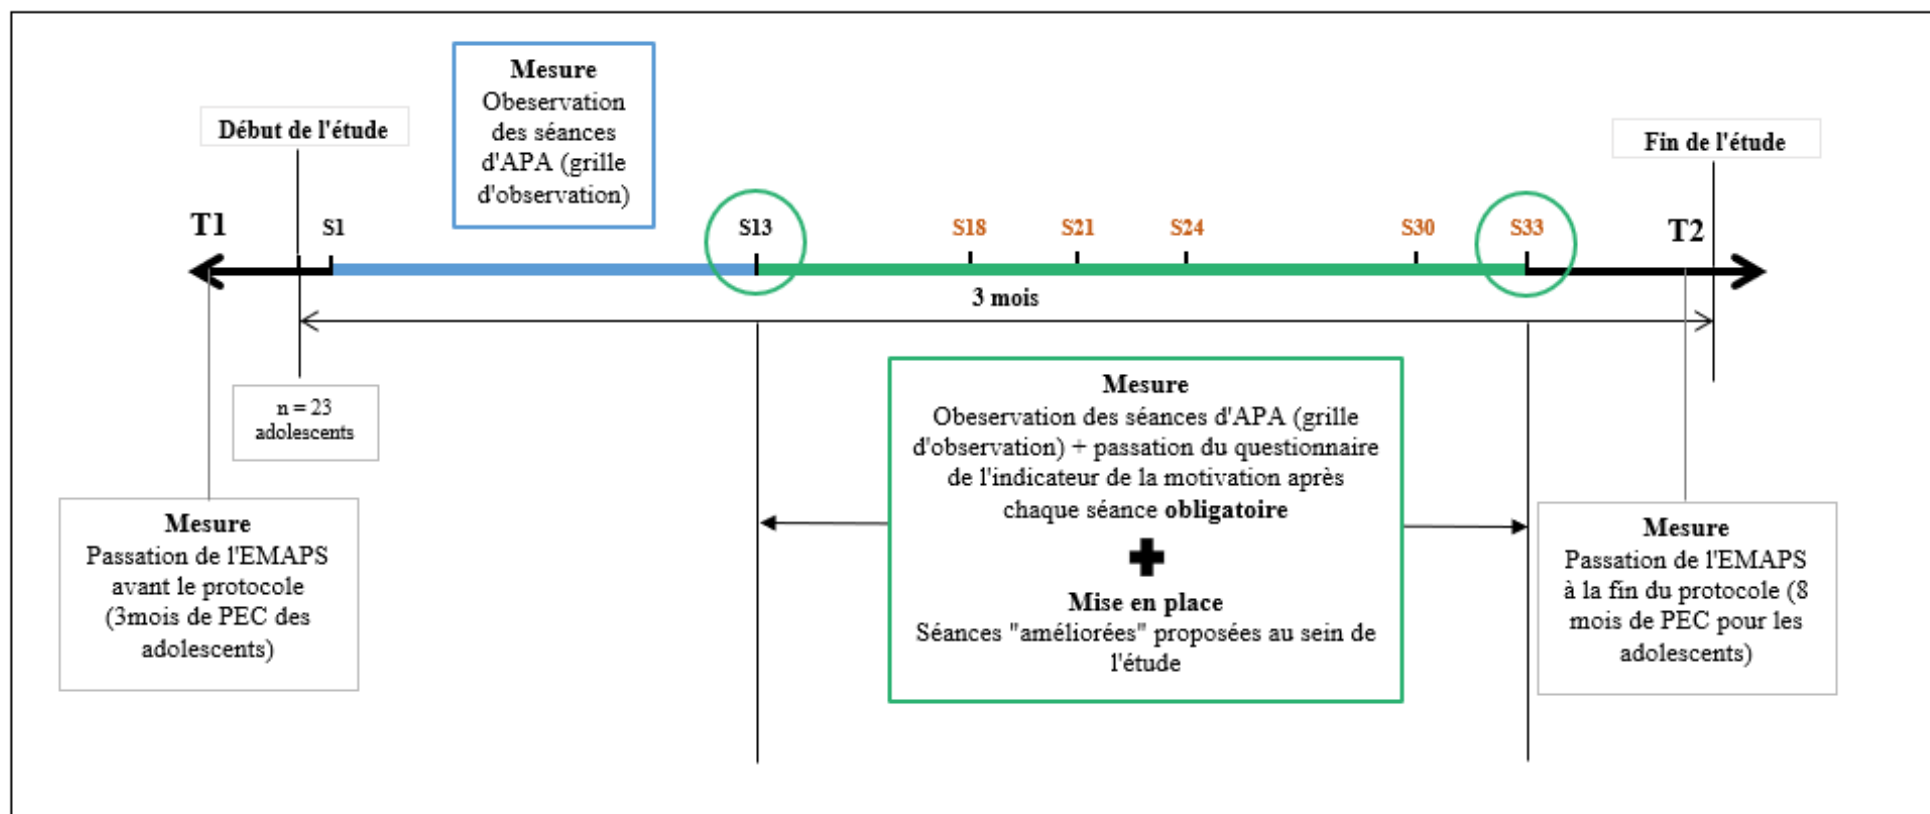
Mesure
Obeservation des séances d'APA (grille d'observation)

Début de l'étude

Fin de l'étude

T1

S1

S13

S18

S21

S24

S30

S33

T2

3 mois

n = 23 adolescents

Mesure
Passation de l'EMAPS avant le protocole (3mois de PEC des adolescents)

Mesure
Obeservation des séances d'APA (grille d'observation) + passation du questionnaire de l'indicateur de la motivation après chaque séance **obligatoire**

Mise en place
Séances "améliorées" proposées au sein de l'étude

Mesure
Passation de l'EMAPS à la fin du protocole (8 mois de PEC pour les adolescents)